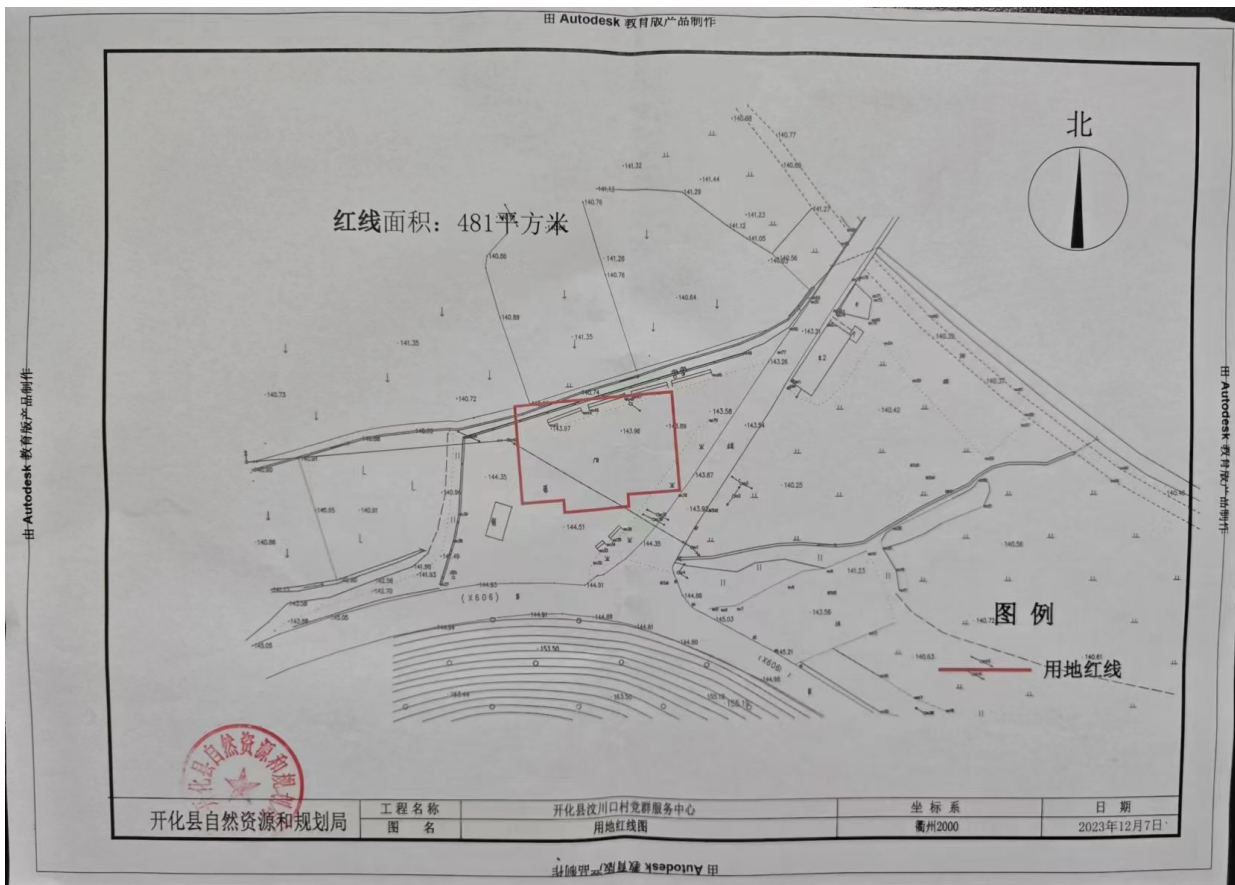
由 Autodesk 教育版产品制作

北

红线面积：481平方米

-140.66
-140.77
-140.89
-141.32
-141.44
-141.13
-141.29
-140.76
-141.23
-141.12
-141.05
-141.27
-140.56
-140.86
-141.26
-140.76
-140.64
-140.89
-141.35
-141.35
-143.21
-143.26
-140.73
-140.72
-140.74
-143.07
-143.96
-143.89
-143.58
-143.54
-140.42
-140.50
-140.31
-140.91
-144.35
-143.67
-140.25
-140.85
-140.81
-140.99
-144.51
-143.60
-144.35
-140.56
-140.86
-143.93
-144.91
-144.83
-144.89
-144.91
-141.23
(X606)
-153.56
-143.58
-143.03
-140.72
-140.61
-140.63
(X606)
156.10

图 例
用地红线

开化县自然资源和规划局

开化县自然资源和规划局

| 工程名称 | 开化县汝川口村党群服务中心 | 坐标系 | 日期 |
|---|---|---|---|
| 图名 | 用地红线图 | 衢州2000 | 2023年12月7日 |

由 Autodesk 教育版产品制作
由 Autodesk 教育版产品制作
由 Autodesk 教育版产品制作